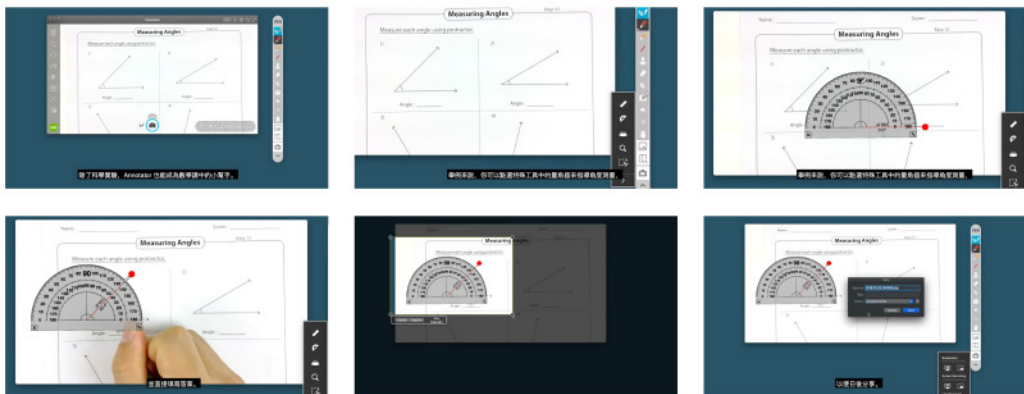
Measuring Angles

Measure each angle using protractor.

Angle : ______

Angle : ______

除了科學實驗，Annotator 也能成為數學課中的小幫手。

Measuring Angles

Measure each angle using protractor.

1)

2)

Angle : ______

Angle : ______

3)

4)

舉例來說，你可以點選特殊工具中的量角器來指導角度測量。

Name : ______

Score : ______

Measuring Angles

Measure each angle using protractor.

舉例來說，你可以點選特殊工具中的量角器來指導角度測量。

Name : ______

Measuring Angles

Measure each angle using protractor.

Angle : ______

Angle : ______

並直接填寫答案。

Measuring Angles

Measure each angle using protractor.

Measuring Angles

以便日後分享。